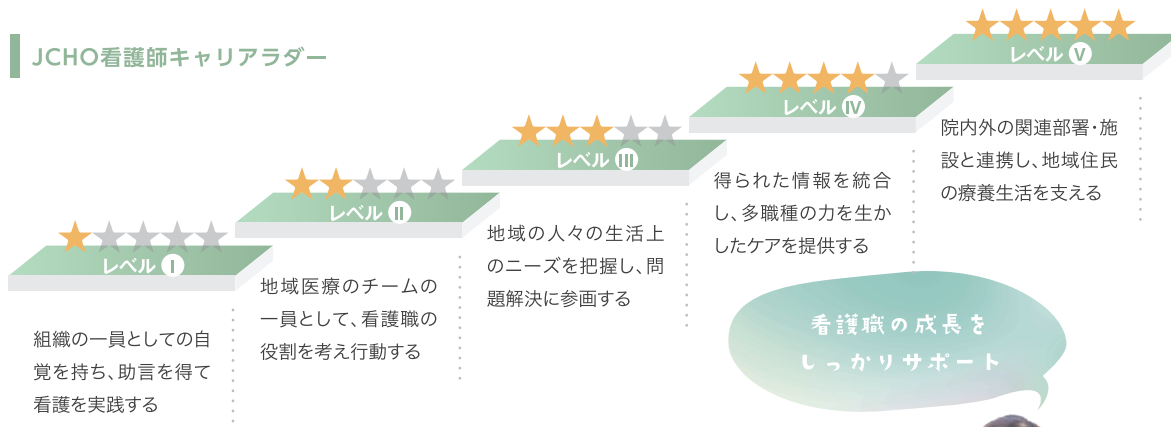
JCHO看護師キャリアラダー

レベル Ⅰ

組織の一員としての自覚を持ち、助言を得て看護を実践する

レベル Ⅱ

地域医療のチームの一員として、看護職の役割を考え行動する

レベル Ⅲ

地域の人々の生活上のニーズを把握し、問題解決に参画する

レベル Ⅳ

得られた情報を統合し、多職種の力を生かしたケアを提供する

レベル Ⅴ

院内外の関連部署・施設と連携し、地域住民の療養生活を支える

看護職の成長をしっかりサポート